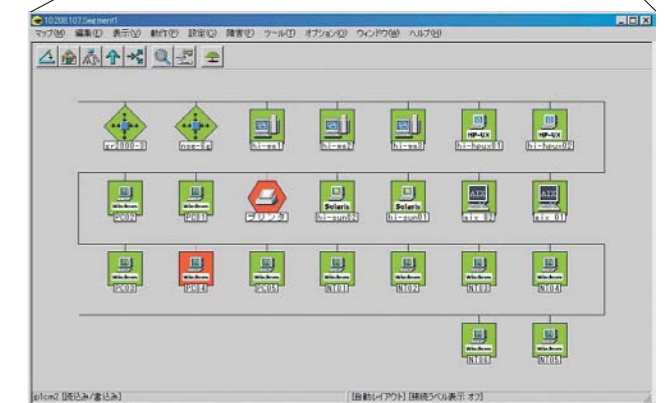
10.208.107.Segment1

マップ(M) 編集(E) 表示(V) 動作(P) 設定(C) 障害(F) ツール(T) オプション(O) ウィンドウ(W) ヘルプ(H)

gr2000-3
nse-6p
hi-ws1
hi-ws2
hi-ws3
HP-UX
hi-hpux01
HP-UX
hi-hpux02

Windows
PC02
Windows
PC01
プリンタ
Solaris
hi-sun02
Solaris
hi-sun01
AIX
aix 02
AIX
aix 01

Windows
PC03
Windows
PC04
Windows
PC05
Windows
NT01
Windows
NT02
Windows
NT03
Windows
NT04

Windows
NT05
Windows
NT06

p1cm2 [読込み/書込み]
[自動レイアウト] [接続ラベル表示 オフ]